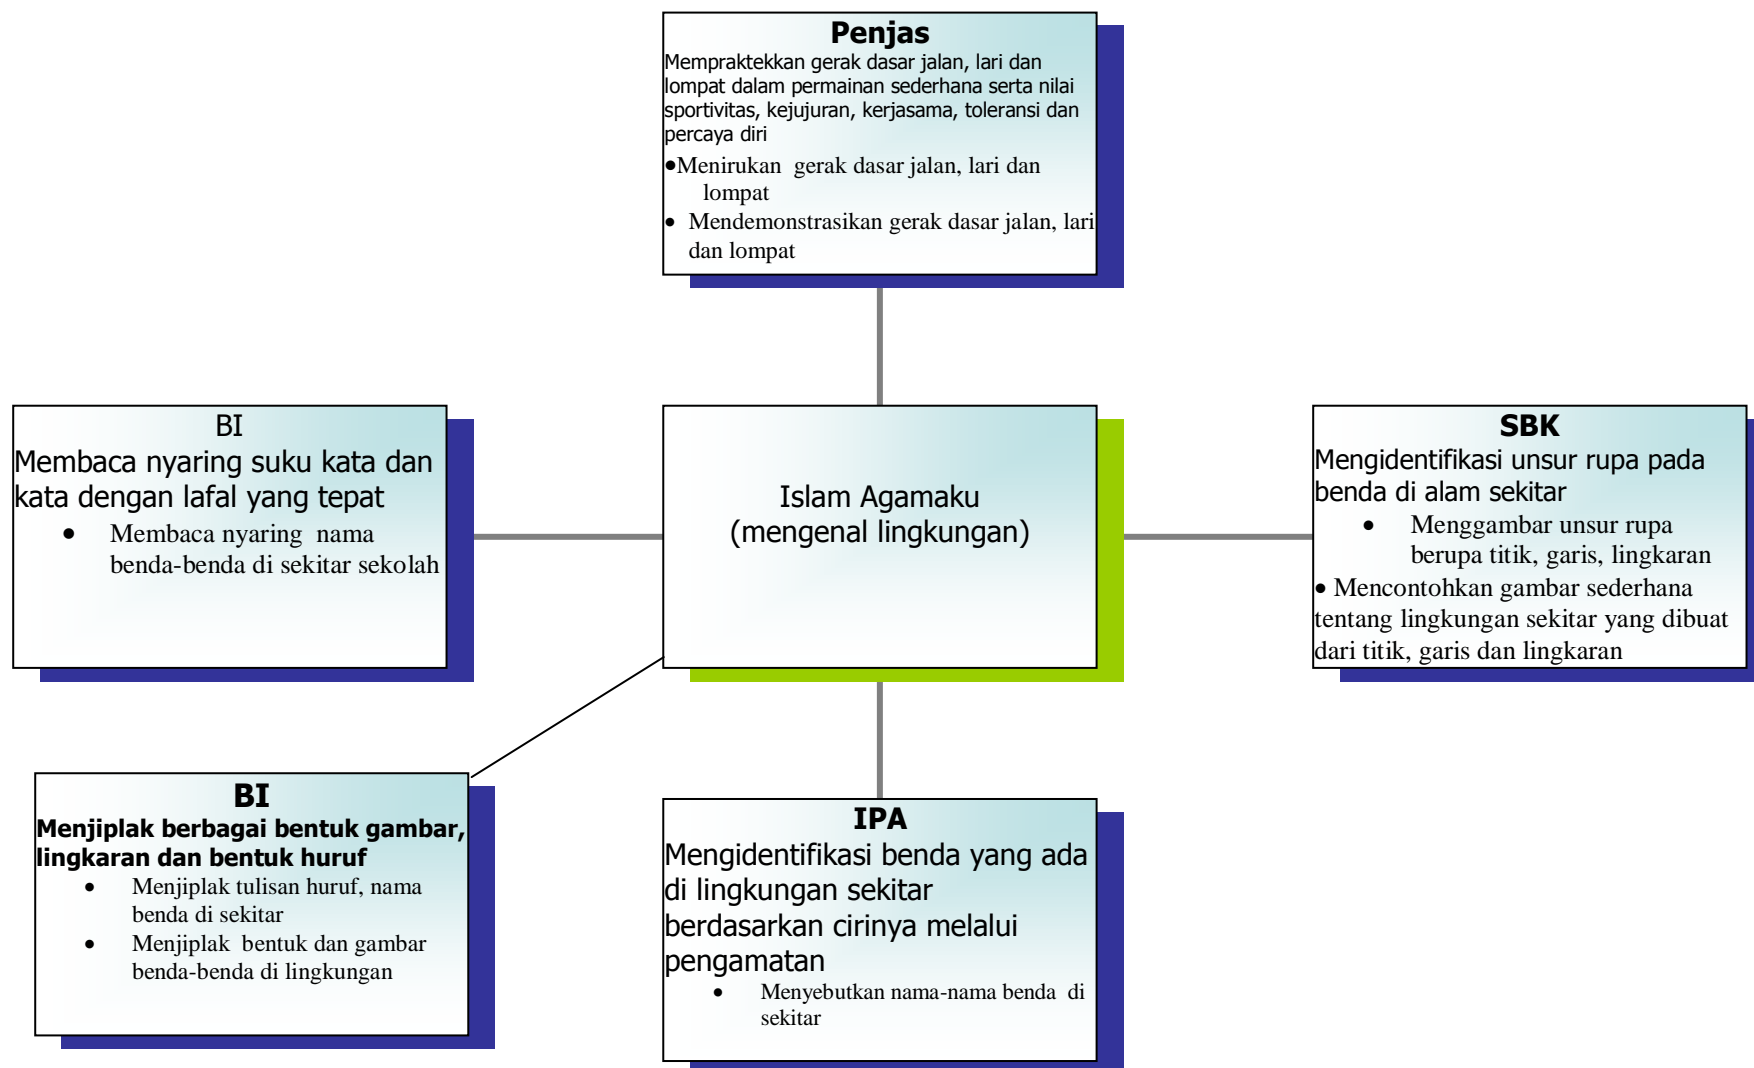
Penjas
Mempraktekkan gerak dasar jalan, lari dan lompat dalam permainan sederhana serta nilai sportivitas, kejujuran, kerjasama, toleransi dan percaya diri
• Menirukan gerak dasar jalan, lari dan lompat
• Mendemonstrasikan gerak dasar jalan, lari dan lompat

BI
Membaca nyaring suku kata dan kata dengan lafal yang tepat
• Membaca nyaring nama benda-benda di sekitar sekolah

Islam Agamaku
(mengenal lingkungan)

SBK
Mengidentifikasi unsur rupa pada benda di alam sekitar
• Menggambar unsur rupa berupa titik, garis, lingkaran
• Mencontohkan gambar sederhana tentang lingkungan sekitar yang dibuat dari titik, garis dan lingkaran

BI
Menjiplak berbagai bentuk gambar, lingkaran dan bentuk huruf
• Menjiplak tulisan huruf, nama benda di sekitar
• Menjiplak bentuk dan gambar benda-benda di lingkungan

IPA
Mengidentifikasi benda yang ada di lingkungan sekitar berdasarkan cirinya melalui pengamatan
• Menyebutkan nama-nama benda di sekitar